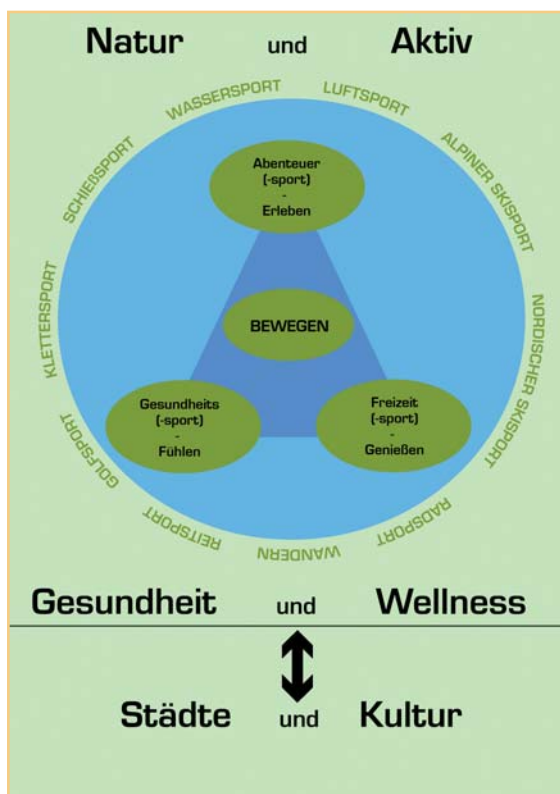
Natur und Aktiv

WASSERSPORT LUFTSPORT ALPINER SKISPORT NORDISCHER SKISPORT RADSPORT WANDERN REITSPORT GOLFSPORT KLETTERSPORT SCHIEßSPORT

Abenteuer (-sport) - Erleben

BEWEGEN

Gesundheits (-sport) - Fühlen

Freizeit (-sport) - Genießen

Gesundheit und Wellness

Städte und Kultur